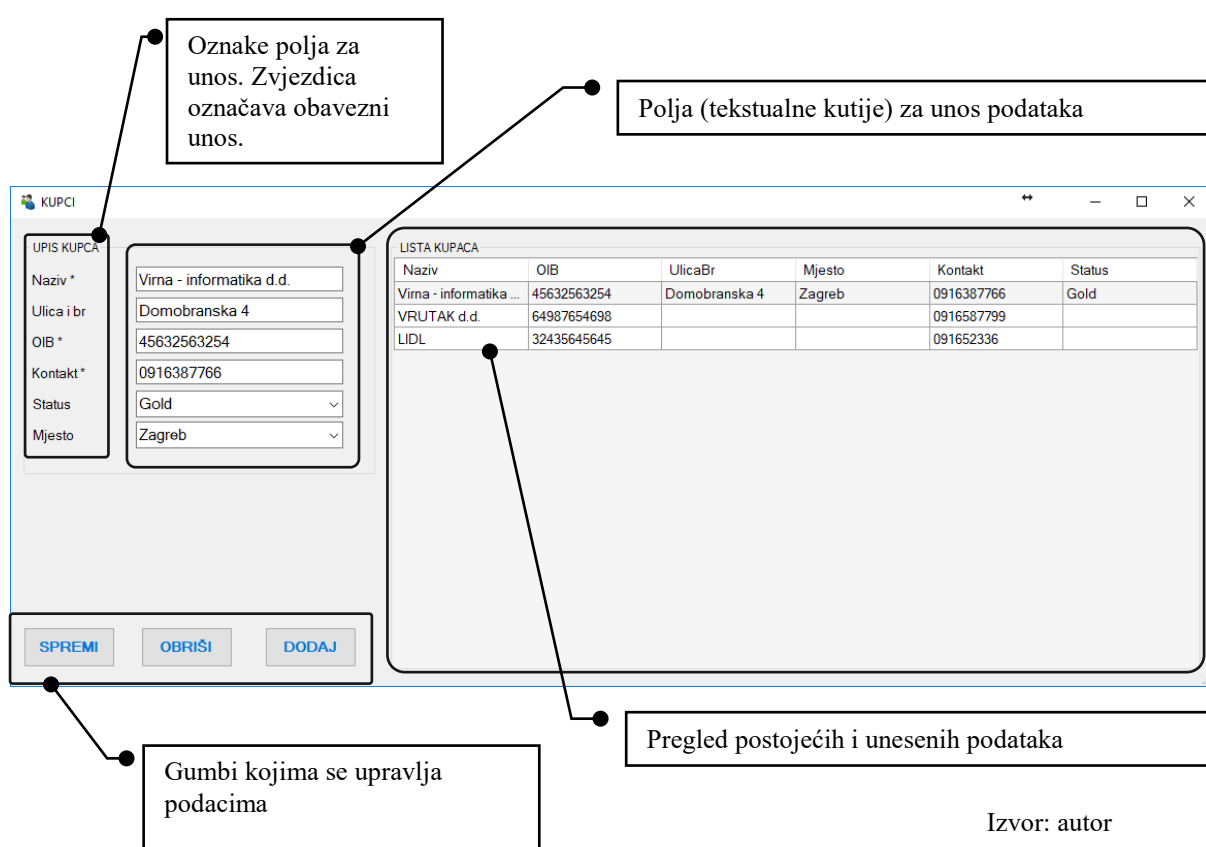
Oznake polja za unos. Zvjezdica označava obavezni unos.

Polja (tekstualne kutije) za unos podataka

KUPCI

UPIS KUPCA

Naziv * Virna - informatika d.d.

Ulica i br Domobranska 4

OIB * 45632563254

Kontakt * 0916387766

Status Gold

Mjesto Zagreb

LISTA KUPACA

| Naziv | OIB | UlicaBr | Mjesto | Kontakt | Status |
|---|---|---|---|---|---|
| Virna - informatika ... | 45632563254 | Domobranska 4 | Zagreb | 0916387766 | Gold |
| VRUTAK d.d. | 64987654698 | | | 0916587799 | |
| LIDL | 32435645645 | | | 091652336 | |

SPREMI OBRIŠI DODAJ

Pregled postojećih i unesenih podataka

Gumbi kojima se upravlja podacima

Izvor: autor